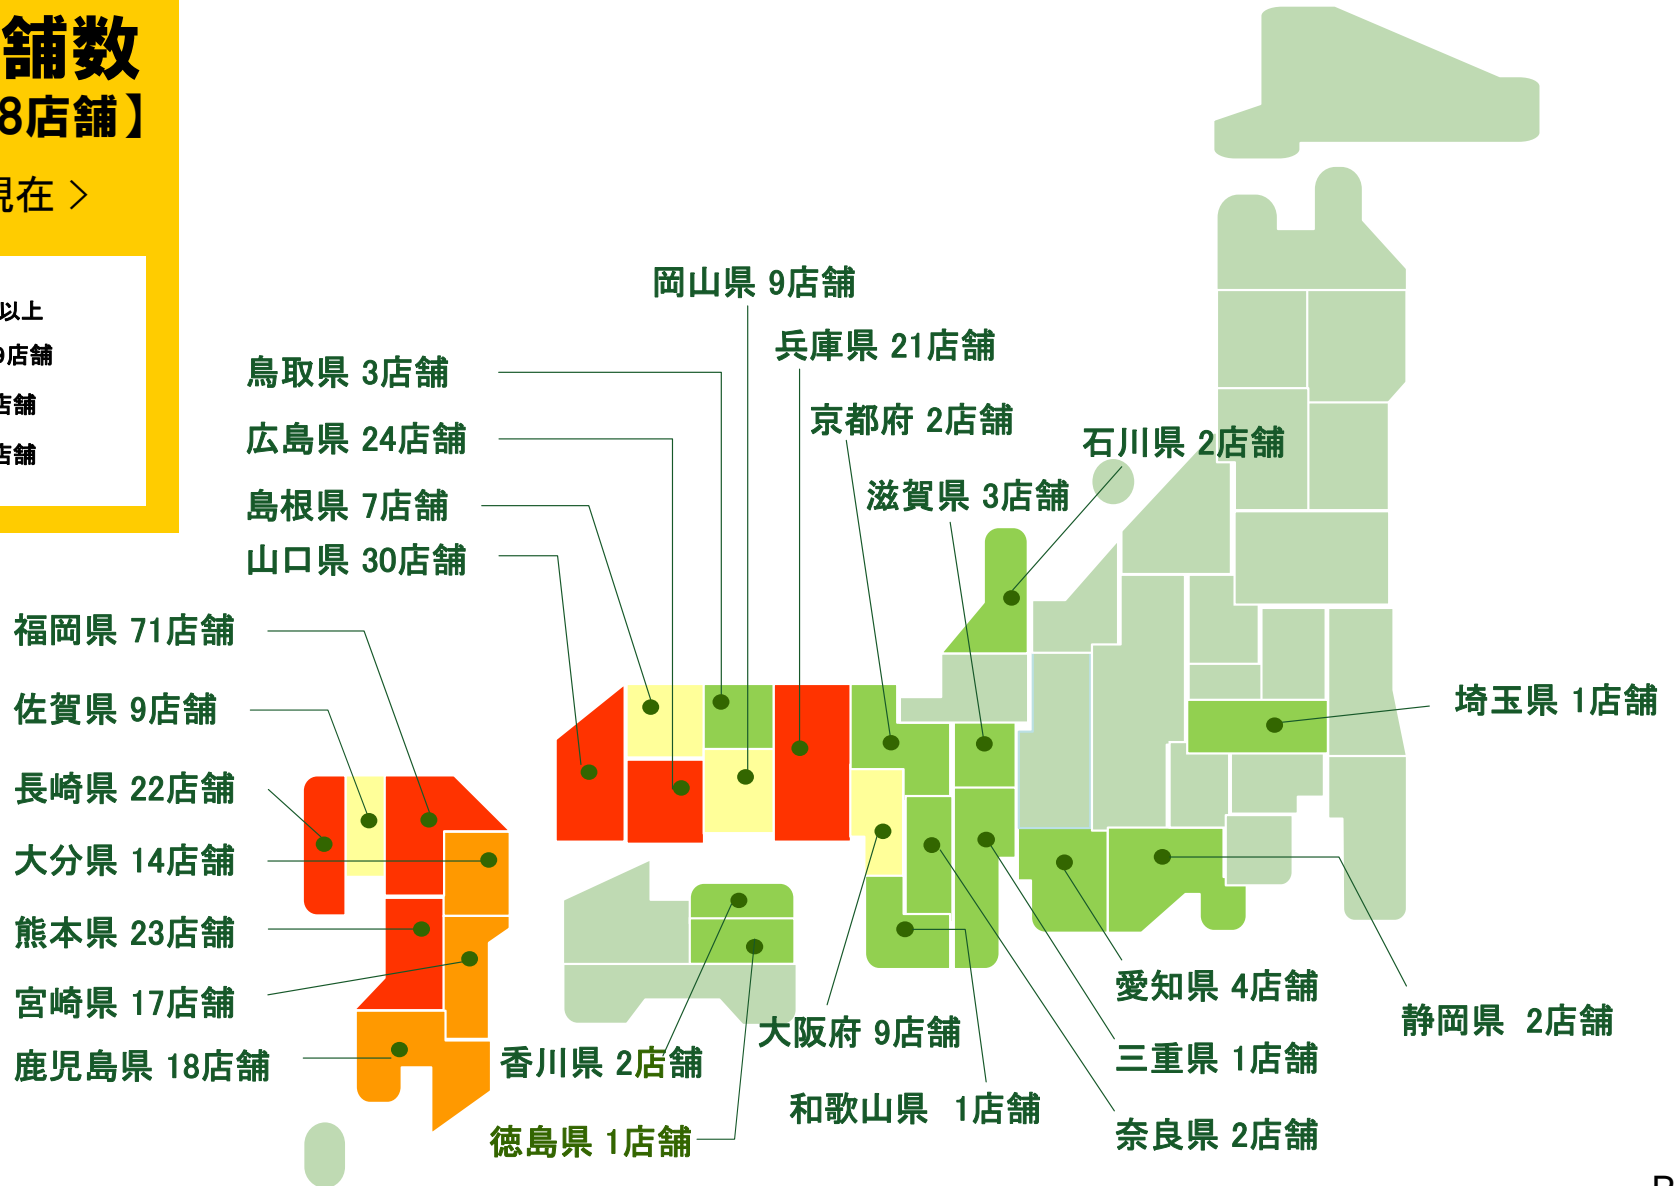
舗数
8店舗】
現在 >

以上
9店舗
店舗
店舗

岡山県 9店舗
兵庫県 21店舗
鳥取県 3店舗
京都府 2店舗
広島県 24店舗
石川県 2店舗
滋賀県 3店舗
島根県 7店舗
山口県 30店舗
福岡県 71店舗
佐賀県 9店舗
埼玉県 1店舗
長崎県 22店舗
大分県 14店舗
熊本県 23店舗
宮崎県 17店舗
愛知県 4店舗
静岡県 2店舗
大阪府 9店舗
鹿児島県 18店舗
香川県 2店舗
三重県 1店舗
和歌山県 1店舗
徳島県 1店舗
奈良県 2店舗